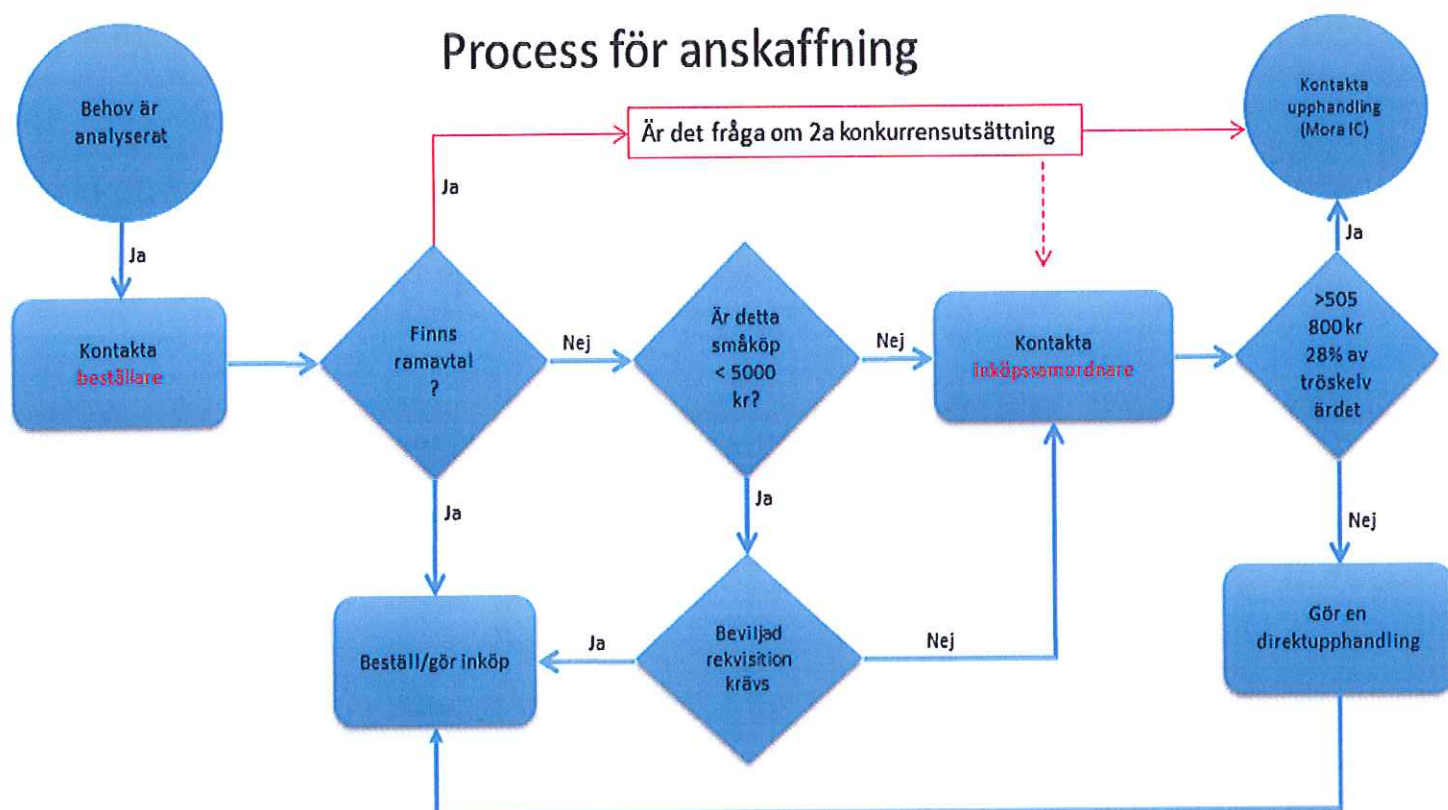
Process för anskaffning

Behov är analyserat

Ja

Kontakta beställare

Ja

Är det fråga om 2a konkurrensutsättning

Kontakta upphandling (Mora IC)

Finns ramavtal ?

Nej

Är detta småköp < 5000 kr?

Nej

Kontakta Inköpssamordnare

>505 800 kr 28% av tröskelv ärdet

Ja

Ja

Ja

Nej

Beställ/gör inköp

Ja

Beviljad rekvisition krävs

Nej

Gör en direktupphandling